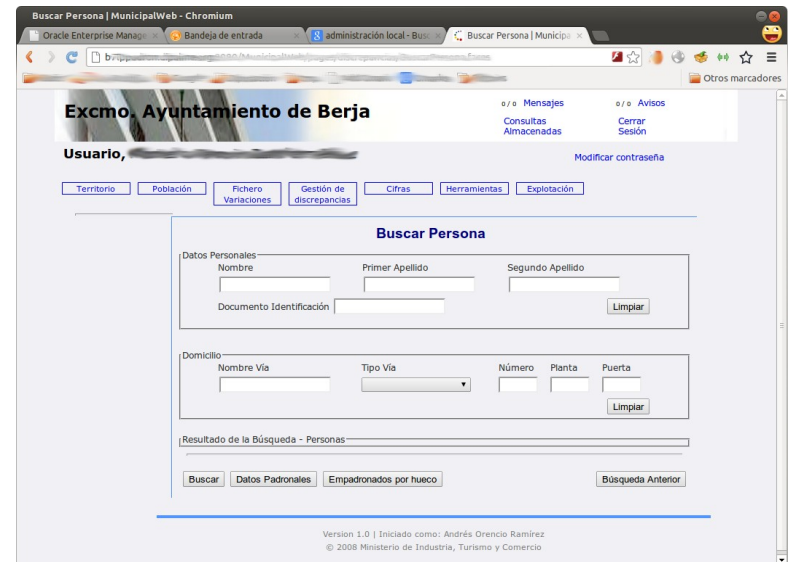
Buscar Persona | MunicipalWeb - Chromium

Oracle Enterprise Manage ×
Bandeja de entrada ×
administración local - Busc ×
Buscar Persona | Municipa ×

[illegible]

Otros marcadores

Excmo. Ayuntamiento de Berja

0/0 Mensajes
0/0 Avisos
Consultas Almacenadas
Cerrar Sesión

Usuario, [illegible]

Modificar contraseña

Territorio
Población
Fichero Variaciones
Gestión de discrepancias
Cifras
Herramientas
Explotación

Buscar Persona

Datos Personales
Nombre
Primer Apellido
Segundo Apellido
Documento Identificación
Limpiar

Domicilio
Nombre Vía
Tipo Vía
Número
Planta
Puerta
Limpiar

Resultado de la Búsqueda - Personas

Buscar
Datos Padronales
Empadronados por hueco
Búsqueda Anterior

Version 1.0 | Iniciado como: Andrés Orencio Ramírez
© 2008 Ministerio de Industria, Turismo y Comercio